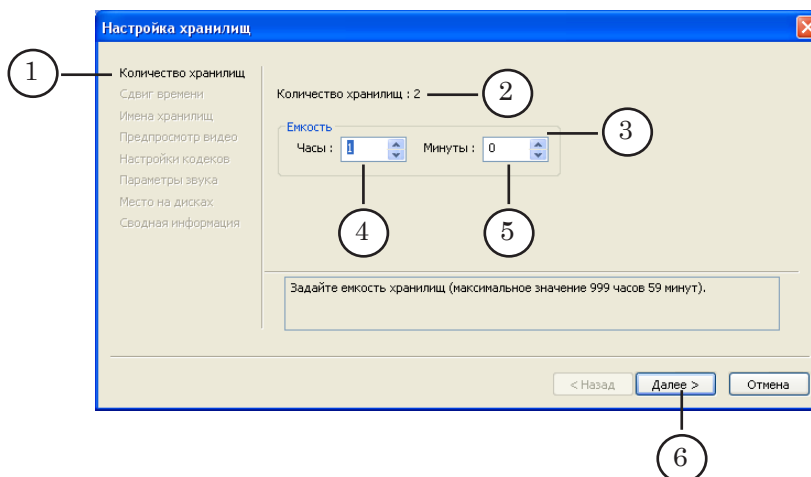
Настройка хранилищ

1

Количество хранилищ
Сдвиг времени
Имена хранилищ
Предпросмотр видео
Настройки кодеков
Параметры звука
Место на дисках
Сводная информация

Количество хранилищ : 2

2

Емкость

3

Часы : 1

Минуты : 0

4

5

Задайте емкость хранилищ (максимальное значение 999 часов 59 минут).

< Назад

Далее >

Отмена

6